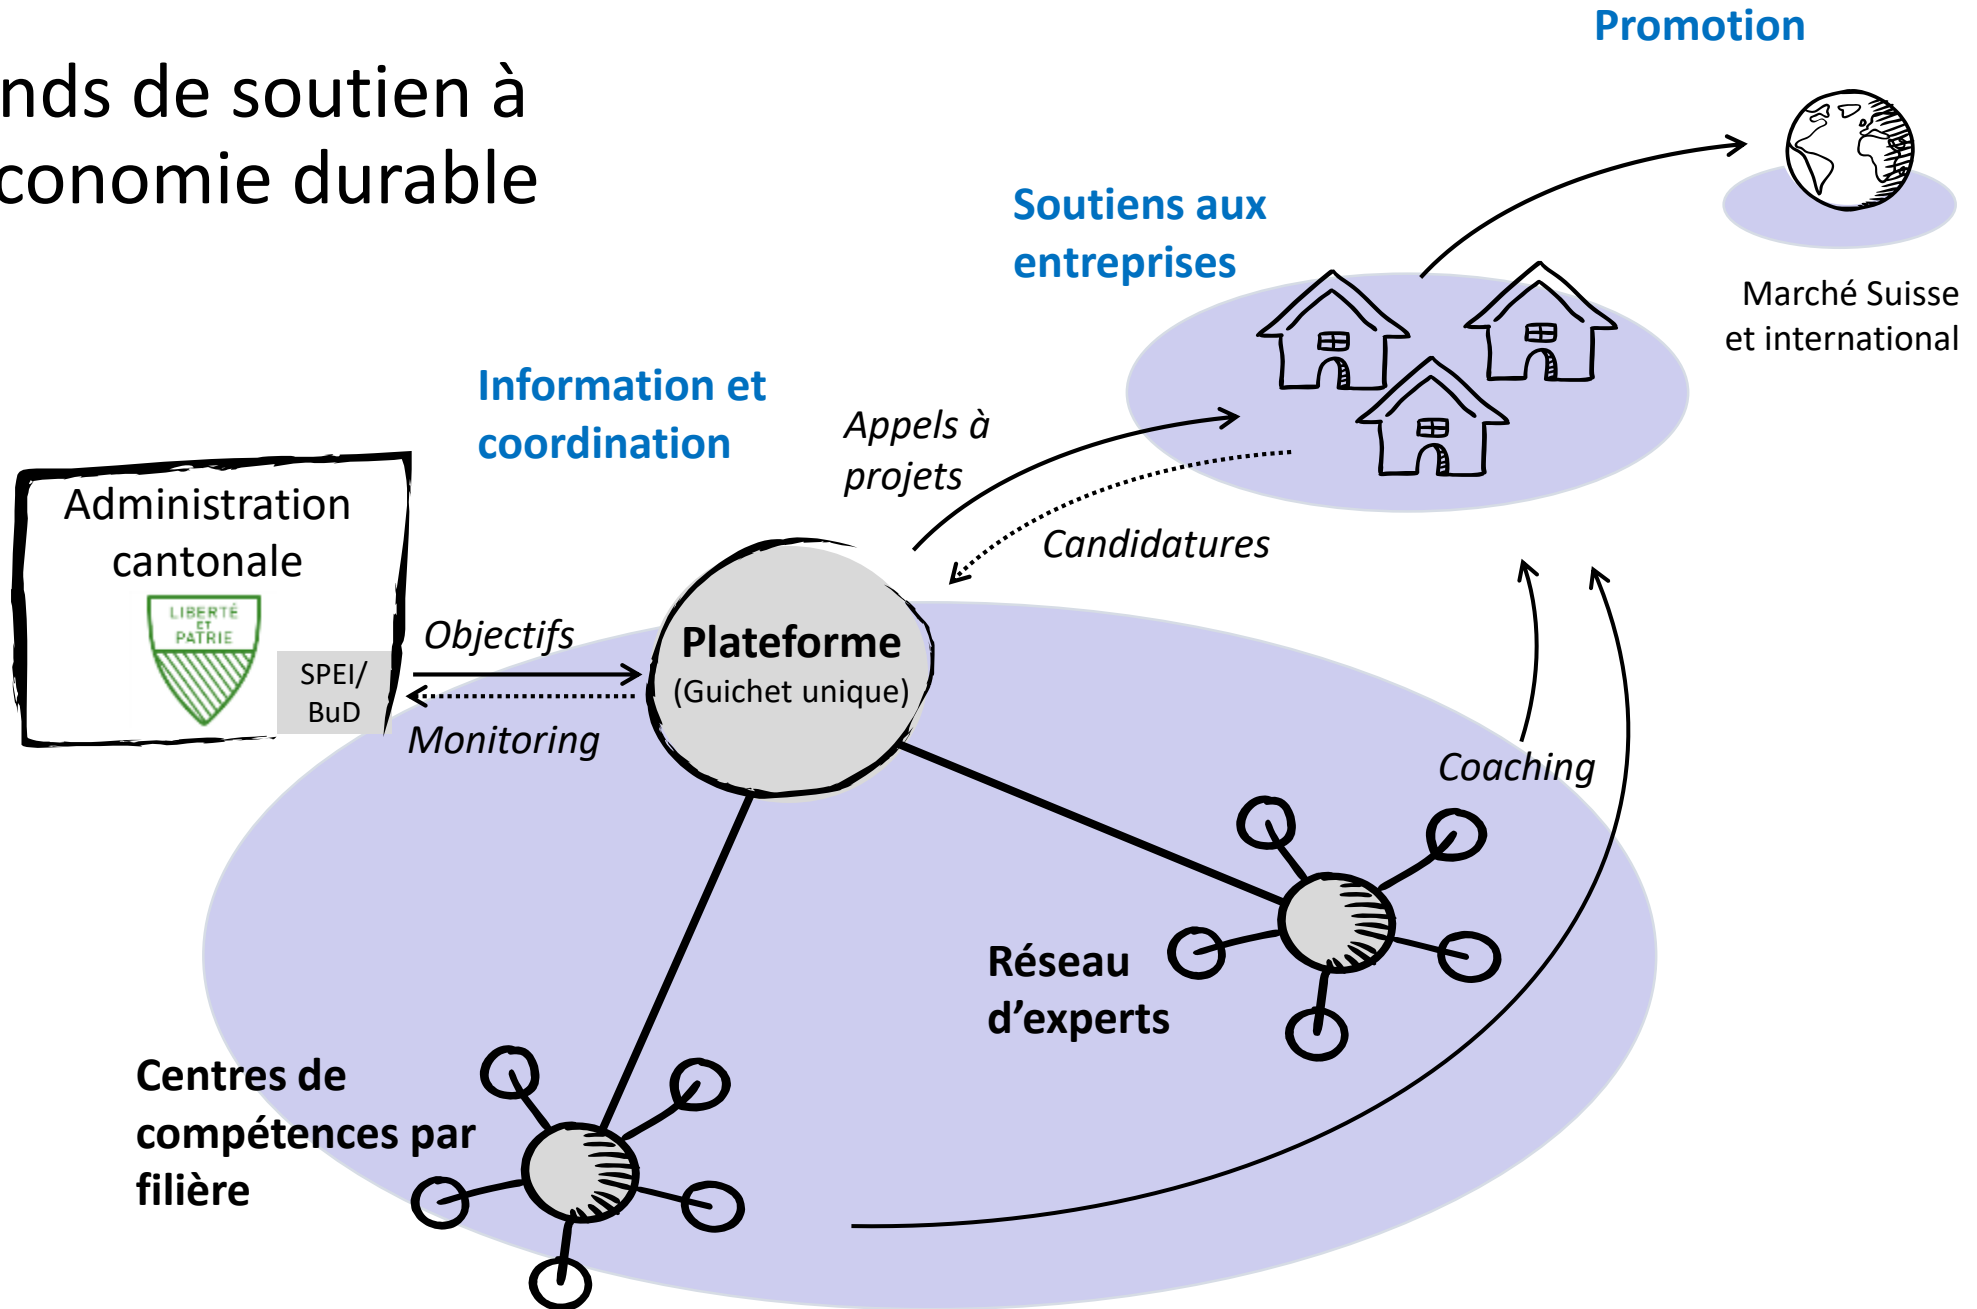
nds de soutien à
conomie durable

Promotion

Soutiens aux entreprises

Marché Suisse et international

Information et coordination

Appels à projets

Candidatures

Administration cantonale

LIBERTÉ ET PATRIE

SPEI/ BuD

Objectifs

Monitoring

Plateforme
(Guichet unique)

Coaching

Réseau d'experts

Centres de compétences par filière